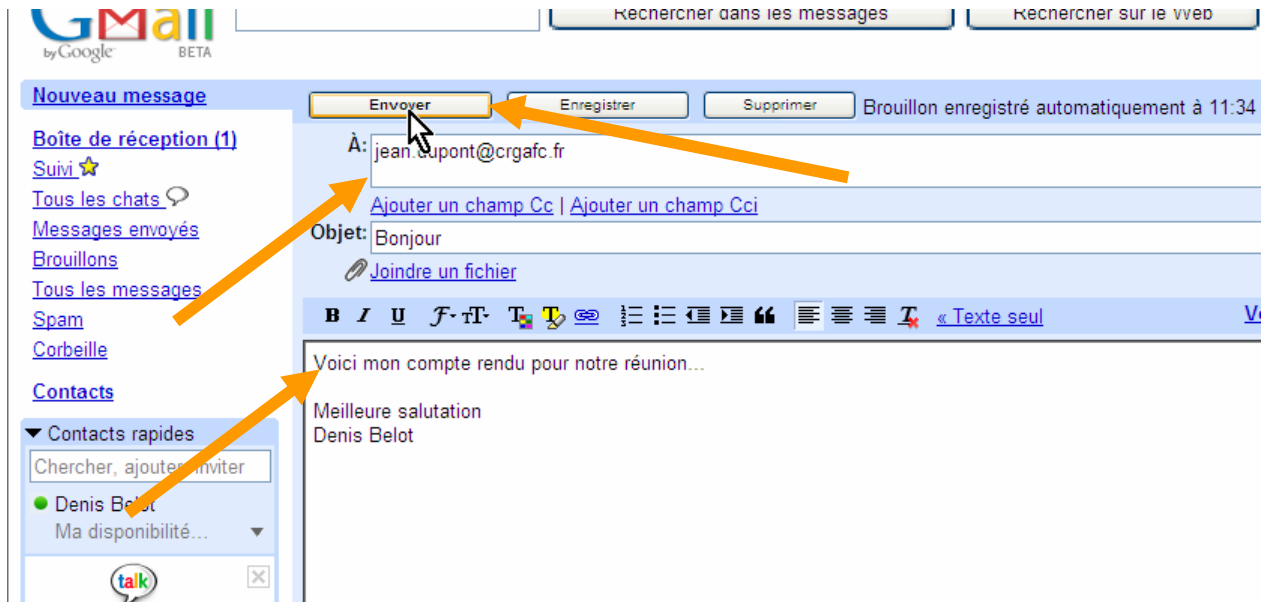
GMail by Google BETA

Rechercher dans les messages
Rechercher sur le Web

Nouveau message

Boîte de réception (1)
Suivi
Tous les chats
Messages envoyés
Brouillons
Tous les messages
Spam
Corbeille

Contacts

Contacts rapides
Chercher, ajouter, inviter
Denis Belot
Ma disponibilité...

talk

Envoyer
Enregistrer
Supprimer
Brouillon enregistré automatiquement à 11:34

À: jean.dupont@crgafc.fr
Ajouter un champ Cc | Ajouter un champ Cci
Objet: Bonjour
Joindre un fichier

B I U
« Texte seul
Ve

Voici mon compte rendu pour notre réunion...

Meilleure salutation
Denis Belot